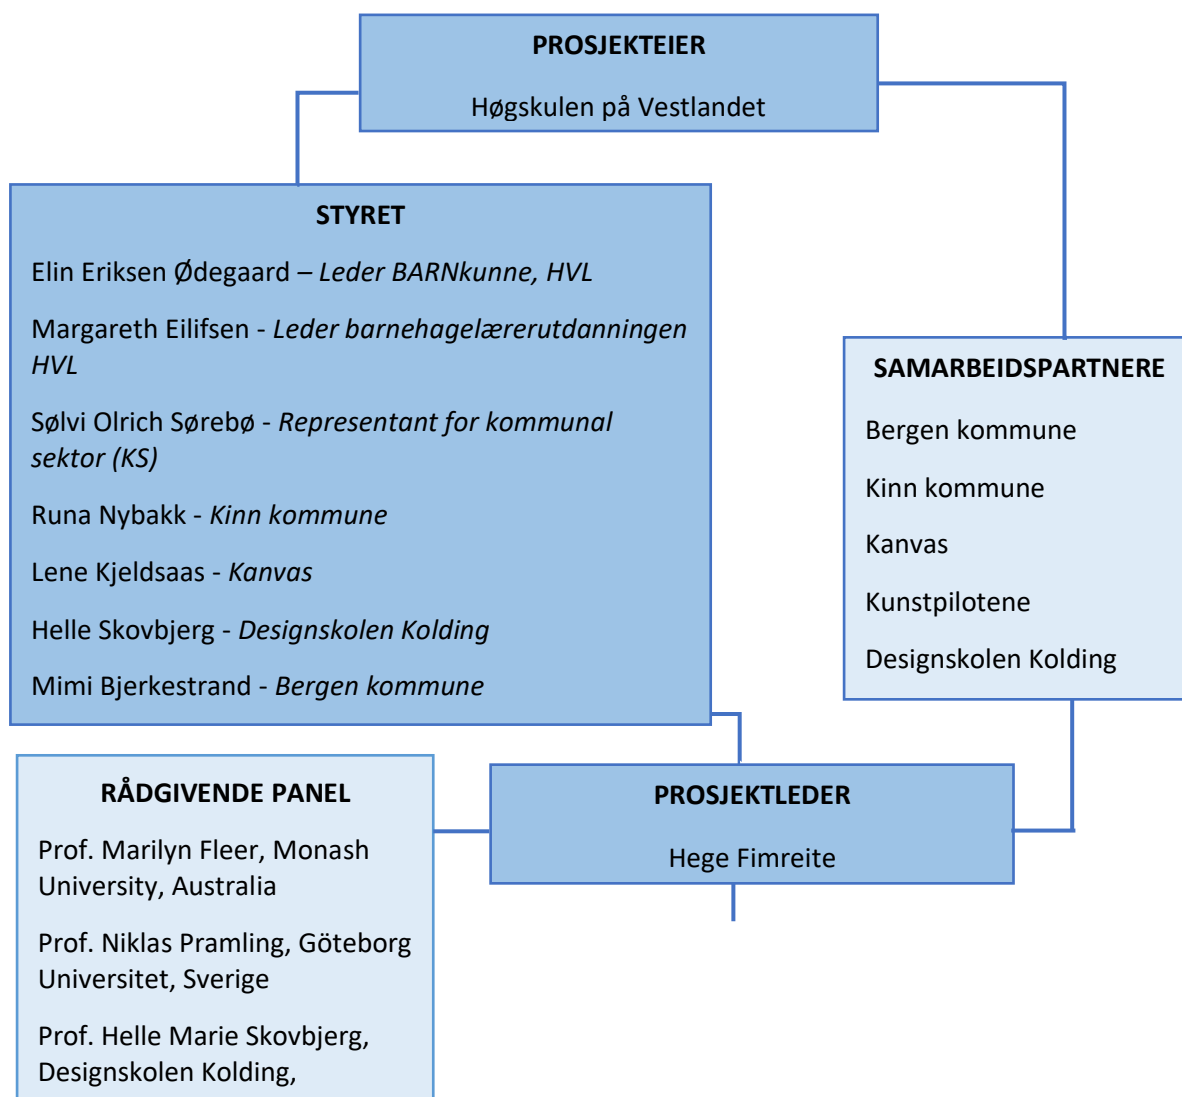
PROSJEKTEIER

Høgskulen på Vestlandet

STYRET

Elin Eriksen Ødegaard – *Leder BARNkunne, HVL*

Margareth Eilifsen - *Leder barnehagelærerutdanningen HVL*

Sølvi Olrich Sørebø - *Representant for kommunal sektor (KS)*

Runa Nybakk - *Kinn kommune*

Lene Kjeldsaas - *Kanvas*

Helle Skovbjerg - *Designskolen Kolding*

Mimi Bjerkestrand - *Bergen kommune*

SAMARBEIDSPARTNERE

Bergen kommune

Kinn kommune

Kanvas

Kunstpilotene

Designskolen Kolding

RÅDGIVENDE PANEL

Prof. Marilyn Fleer, Monash University, Australia

Prof. Niklas Pramling, Göteborg Universitet, Sverige

Prof. Helle Marie Skovbjerg, Designskolen Kolding,

PROSJEKTLEDER

Hege Fimreite